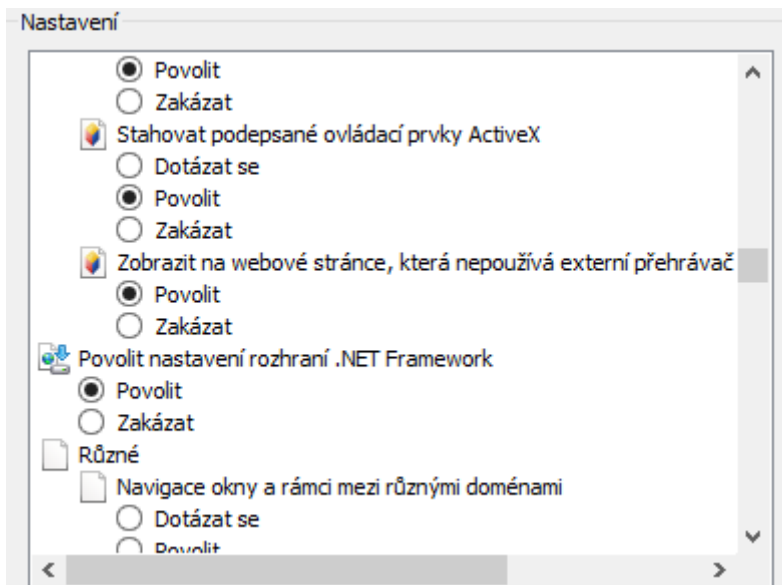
Nastavení

Povolit
Zakázat
Stahovat podepsané ovládací prvky ActiveX
Dotázat se
Povolit
Zakázat
Zobrazit na webové stránce, která nepoužívá externí přehrávač
Povolit
Zakázat
Povolit nastavení rozhraní .NET Framework
Povolit
Zakázat
Různé
Navigace okny a rámci mezi různými doménami
Dotázat se
Povolit